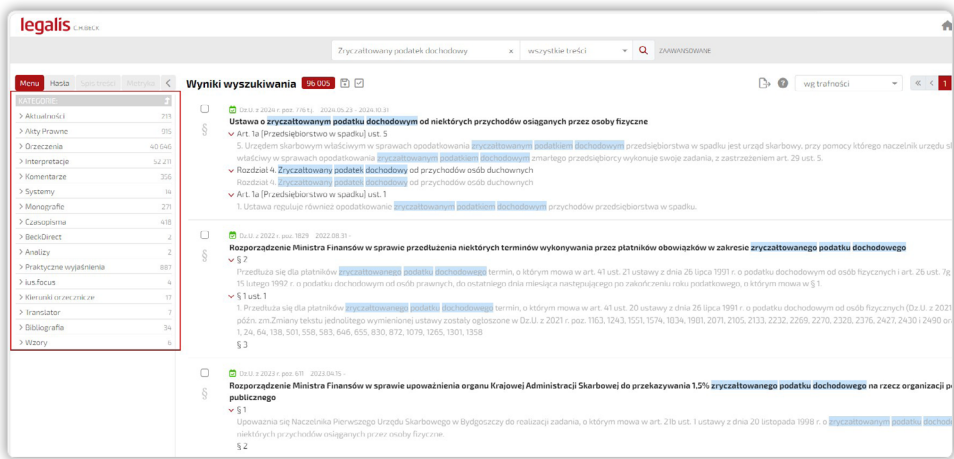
legalis C.H.BECK

Zryczałtowany podatek dochodowy × wszystkie treści ZAAWANSOWANE

Menu Hasła Spis treści Metryka

KATEGORIE
Aktualności 713
Akty Prawne 915
Orzeczenia 40 646
Interpretacje 52 211
Komentarze 356
Systemy 14
Monografie 271
Czasopisma 418
BeckDirect 2
Analizy 2
Praktyczne wyjaśnienia 887
ius.focus 4
Kierunki orzecznicze 17
Translator 7
Bibliografia 34
Wzory 6

Wyniki wyszukiwania 96 005

wg trafności

1

Dz.U. z 2024 r. poz. 1716 t.j. 2024.09.23 - 2026.10.31
Ustawa o zryczałtowanym podatku dochodowym od niektórych przychodów osiąganych przez osoby fizyczne
Art. 1a [Przedsiębiorstwo w spadku] ust. 5
5. Urzędem skarbowym właściwym w sprawach opodatkowania zryczałtowanym podatkiem dochodowym przedsiębiorstwa w spadku jest urząd skarbowy, przy pomocy którego naczelnik urzędu sk właściwy w sprawach opodatkowania zryczałtowanym podatkiem dochodowym zmarłego przedsiębiorcy wykonuje swoje zadania, z zastrzeżeniem art. 29 ust. 5.
Rozdział 4. Zryczałtowany podatek dochodowy od przychodów osób duchownych
Rozdział 4. Zryczałtowany podatek dochodowy od przychodów osób duchownych
Art. 1a [Przedsiębiorstwo w spadku] ust. 1
1. Ustawa reguluje również opodatkowanie zryczałtowanym podatkiem dochodowym przychodów przedsiębiorstwa w spadku.

Dz.U. z 2022 r. poz. 1829 2022.08.31 -
Rozporządzenie Ministra Finansów w sprawie przedłużenia niektórych terminów wykonywania przez płatników obowiązków w zakresie zryczałtowanego podatku dochodowego
§ 2
Przedłuża się dla płatników zryczałtowanego podatku dochodowego termin, o którym mowa w art. 41 ust. 21 ustawy z dnia 26 lipca 1991 r. o podatku dochodowym od osób fizycznych i art. 26 ust. 7g 15 lutego 1992 r. o podatku dochodowym od osób prawnych, do ostatniego dnia miesiąca następującego po zakończeniu roku podatkowego, o którym mowa w § 1.
§ 1 ust. 1
1. Przedłuża się dla płatników zryczałtowanego podatku dochodowego termin, o którym mowa w art. 41 ust. 20 ustawy z dnia 26 lipca 1991 r. o podatku dochodowym od osób fizycznych (Dz.U. z 2021 późn. zm.Zmiany tekstu jednolitego wymienionej ustawy zostały ogłoszone w Dz.U. z 2021 r. poz. 1163, 1243, 1551, 1574, 1834, 1981, 2071, 2105, 2133, 2232, 2269, 2270, 2328, 2376, 2427, 2430 i 2490 or 1, 24, 64, 138, 501, 558, 583, 646, 655, 830, 872, 1079, 1265, 1301, 1358
§ 3

Dz.U. z 2023 r. poz. 611 2023.04.15 -
Rozporządzenie Ministra Finansów w sprawie upoważnienia organu Krajowej Administracji Skarbowej do przekazywania 1,5% zryczałtowanego podatku dochodowego na rzecz organizacji p publicznego
§ 1
Upoważnia się Naczelnika Pierwszego Urzędu Skarbowego w Bydgoszczy do realizacji zadania, o którym mowa w art. 21b ust. 1 ustawy z dnia 20 listopada 1998 r. o zryczałtowanym podatku do niektórych przychodów osiąganych przez osoby fizyczne.
§ 2